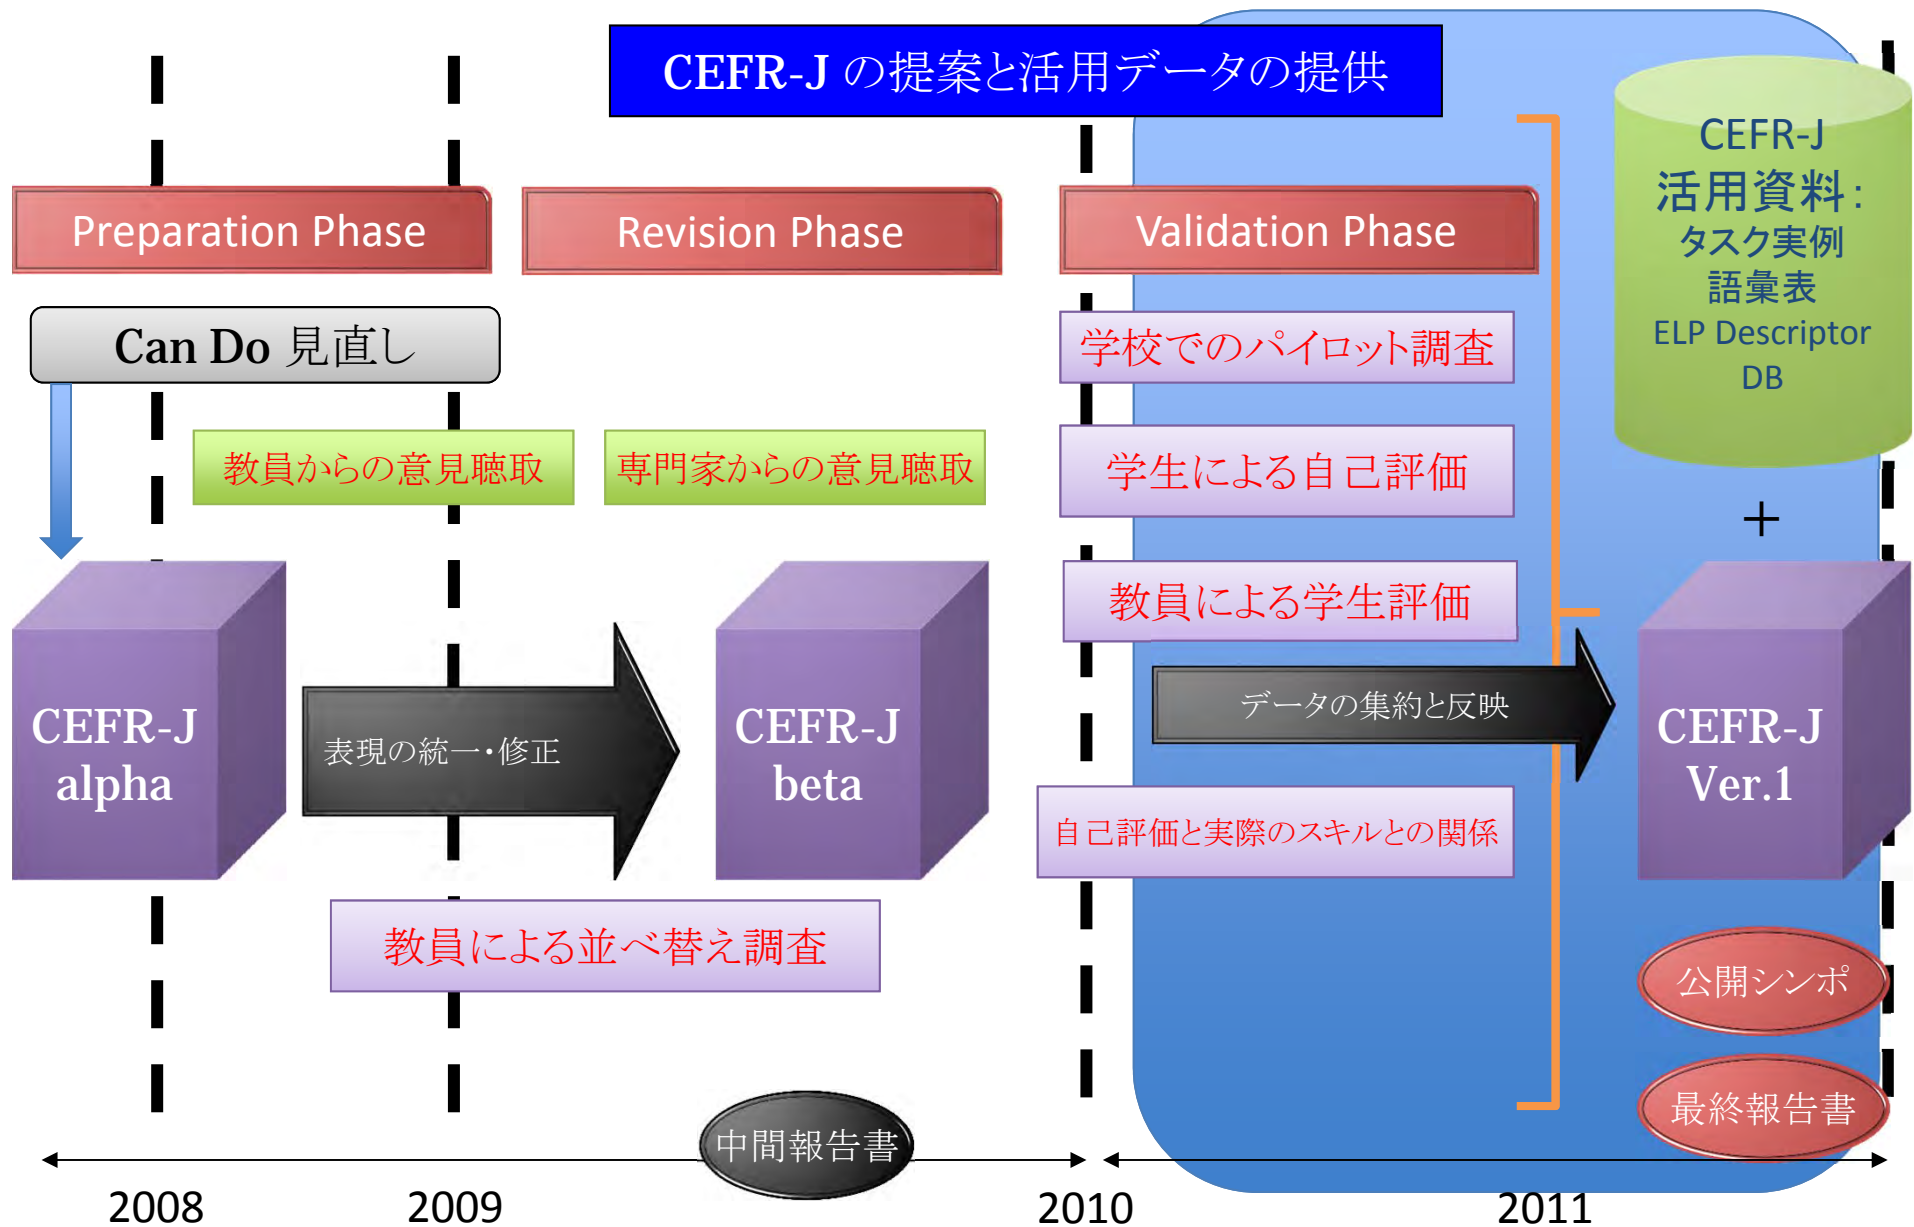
CEFR-J の提案と活用データの提供

Preparation Phase

Revision Phase

Validation Phase

CEFR-J
活用資料：
タスク実例
語彙表
ELP Descriptor
DB

Can Do 見直し

学校でのパイロット調査

教員からの意見聴取

専門家からの意見聴取

学生による自己評価

+

教員による学生評価

CEFR-J
alpha

表現の統一・修正

CEFR-J
beta

データの集約と反映

CEFR-J
Ver.1

自己評価と実際のスキルとの関係

教員による並べ替え調査

公開シンポ

最終報告書

中間報告書

2008

2009

2010

2011